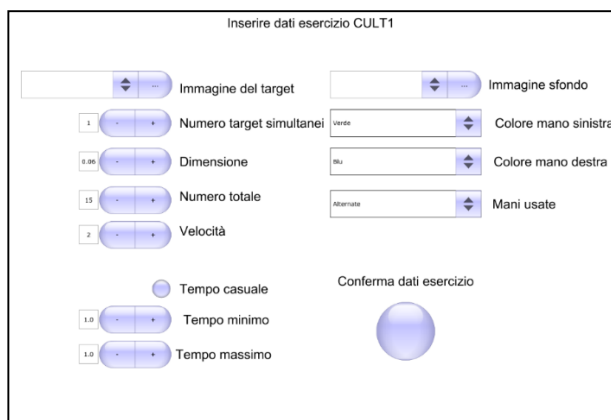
Inserire dati esercizio CULT1

... Immagine del target

... Immagine sfondo

1 - + Numero target simultanei

Verde Colore mano sinistra

0.06 - + Dimensione

Blu Colore mano destra

15 - + Numero totale

Alternate Mani usate

2 - + Velocità

Tempo casuale

Conferma dati esercizio

1.0 - + Tempo minimo

1.0 - + Tempo massimo